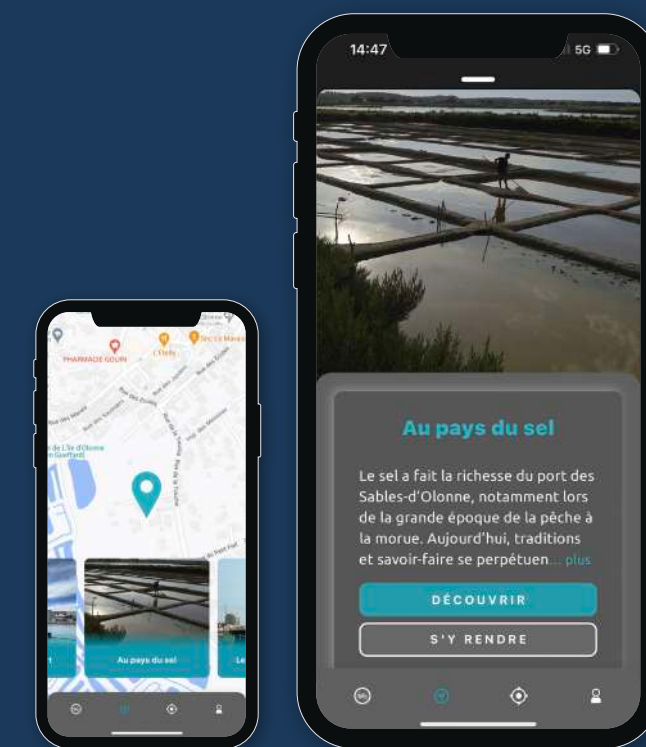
PHARMACIE GOUIN

L'Etoile

de L'Ile d'Olonne

Au pays du sel

Le

14:47

5G

Au pays du sel

Le sel a fait la richesse du port des Sables-d'Olonne, notamment lors de la grande époque de la pêche à la morue. Aujourd'hui, traditions et savoir-faire se perpétuen... plus

DÉCOUVRIR

S'Y RENDRE